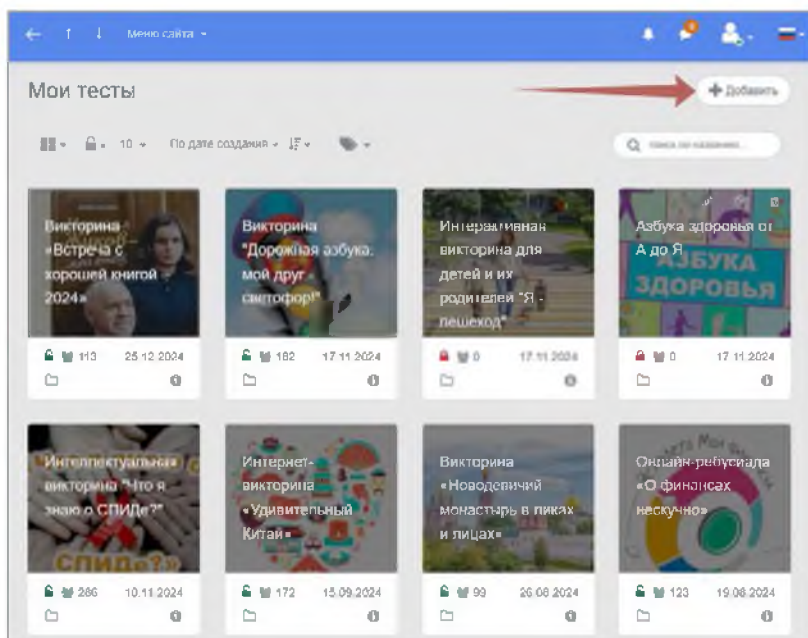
Меню сайта

Мои тесты

Добавить

10

По дате создания

Поиск по названию

Викторина «Встреча с хорошей книгой 2024»

113 25.12.2024

Викторина "Дорожная азбука: мой друг - светофор!"

182 17.11.2024

Интерактивная викторина для детей и их родителей "Я - пешеход"

0 17.11.2024

Азбука здоровья от А до Я

АЗБУКА ЗДОРОВЬЯ

0 17.11.2024

Интеллектуальная викторина "Что я знаю о СПИДе?"

СПИДе?»

286 10.11.2024

Интернет-викторина «Удивительный Китай»

172 15.09.2024

Викторина «Новодевичий монастырь в ликах и лицах»

99 26.08.2024

Онлайн-ребусиада «О финансах нескучно»

123 19.08.2024